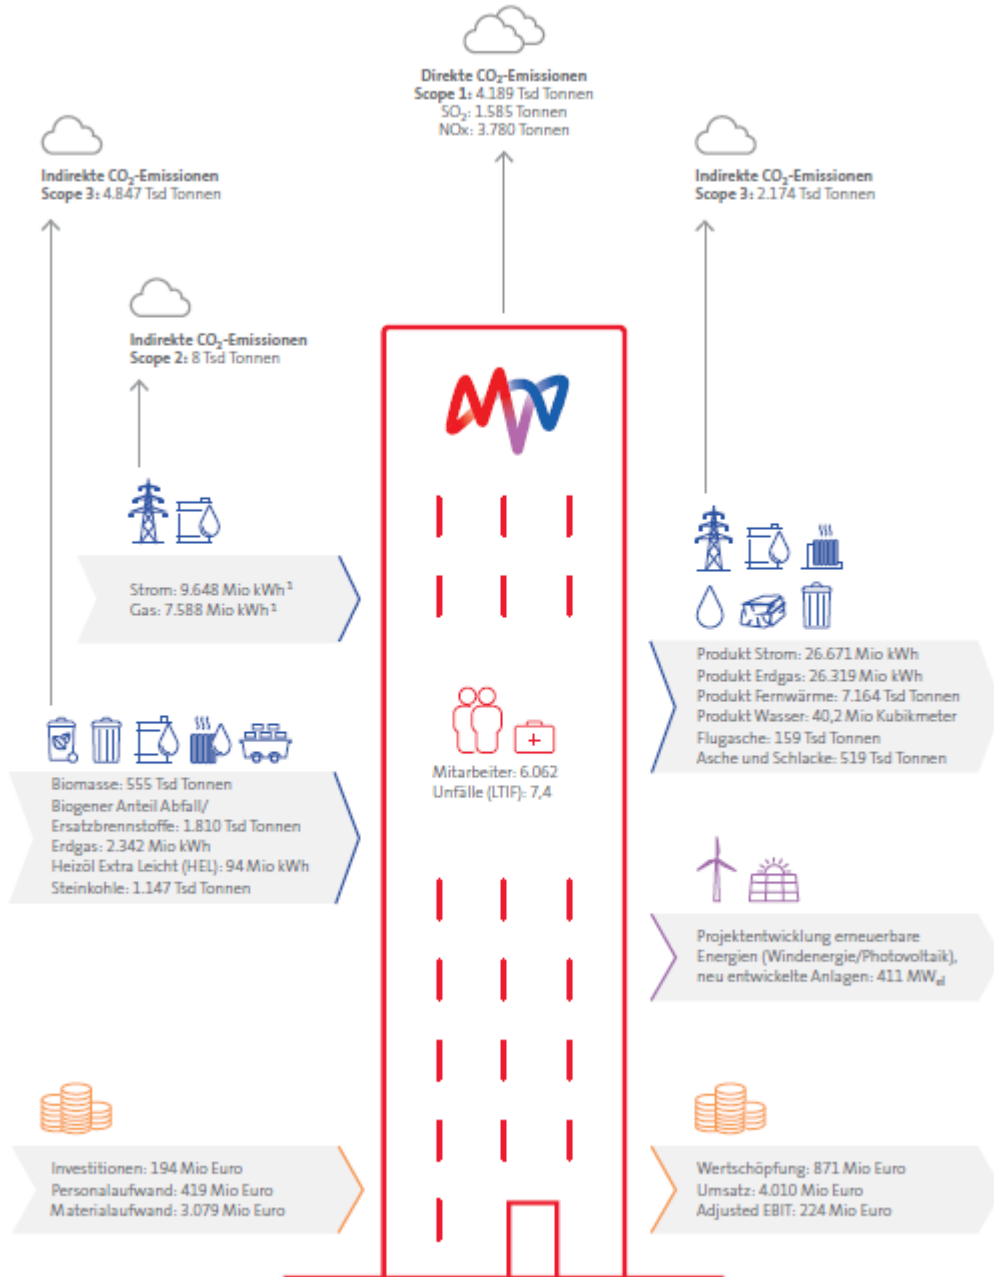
Direkte $CO_2$-Emissionen
Scope 1: 4.189 Tsd Tonnen
$SO_2$: 1.585 Tonnen
NOx: 3.780 Tonnen

Indirekte $CO_2$-Emissionen
Scope 3: 4.847 Tsd Tonnen

Indirekte $CO_2$-Emissionen
Scope 3: 2.174 Tsd Tonnen

Indirekte $CO_2$-Emissionen
Scope 2: 8 Tsd Tonnen

Strom: 9.648 Mio kWh$^1$
Gas: 7.588 Mio kWh$^1$

Produkt Strom: 26.671 Mio kWh
Produkt Erdgas: 26.319 Mio kWh
Produkt Fernwärme: 7.164 Tsd Tonnen
Produkt Wasser: 40,2 Mio Kubikmeter
Flugasche: 159 Tsd Tonnen
Asche und Schlacke: 519 Tsd Tonnen

Mitarbeiter: 6.062
Unfälle (LTIF): 7,4

Biomasse: 555 Tsd Tonnen
Biogener Anteil Abfall/ Ersatzbrennstoffe: 1.810 Tsd Tonnen
Erdgas: 2.342 Mio kWh
Heizöl Extra Leicht (HEL): 94 Mio kWh
Steinkohle: 1.147 Tsd Tonnen

Projektentwicklung erneuerbare Energien (Windenergie/Photovoltaik), neu entwickelte Anlagen: 411 $MW_{el}$

Investitionen: 194 Mio Euro
Personalaufwand: 419 Mio Euro
Materialaufwand: 3.079 Mio Euro

Wertschöpfung: 871 Mio Euro
Umsatz: 4.010 Mio Euro
Adjusted EBIT: 224 Mio Euro